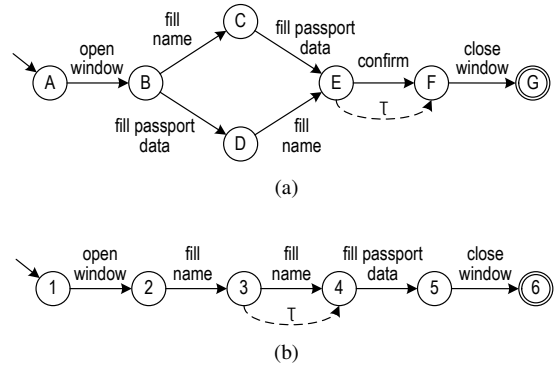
open window

A

B

fill name

C

fill passport data

D

fill passport data

fill name

E

confirm

F

τ

close window

G

(a)

1

open window

2

fill name

3

fill name

4

τ

fill passport data

5

close window

6

(b)